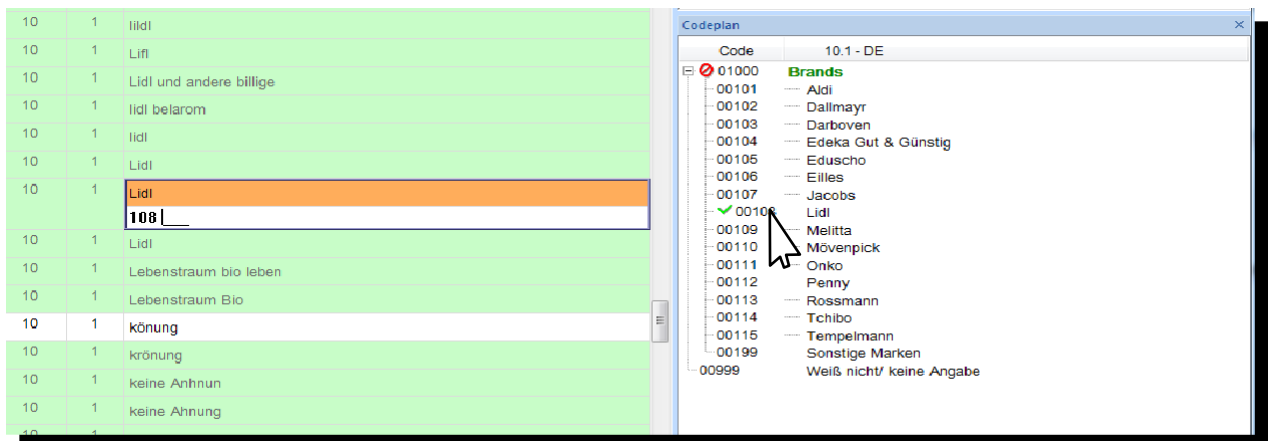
| | | |
|---|---|---|
| 10 | 1 | lildl |
| 10 | 1 | Lifl |
| 10 | 1 | Lidl und andere billige |
| 10 | 1 | lidl belarom |
| 10 | 1 | lidl |
| 10 | 1 | Lidl |
| 10 | 1 | Lidl 108 |
| 10 | 1 | Lidl |
| 10 | 1 | Lebenstraum bio leben |
| 10 | 1 | Lebenstraum Bio |
| 10 | 1 | könung |
| 10 | 1 | krönung |
| 10 | 1 | keine Anhnun |
| 10 | 1 | keine Ahnung |
| 10 | 1 | |

Codeplan

| Code | 10:1 - DE |
|---|---|
| 01000 | Brands |
| 00101 | Aldi |
| 00102 | Dallmayr |
| 00103 | Darboven |
| 00104 | Edeka Gut & Günstig |
| 00105 | Eduscho |
| 00106 | Eilles |
| 00107 | Jacobs |
| 00108 | Lidl |
| 00109 | Melitta |
| 00110 | Mövenpick |
| 00111 | Onko |
| 00112 | Penny |
| 00113 | Rossmann |
| 00114 | Tchibo |
| 00115 | Tempelmann |
| 00199 | Sonstige Marken |
| 00999 | Weiß nicht/ keine Angabe |